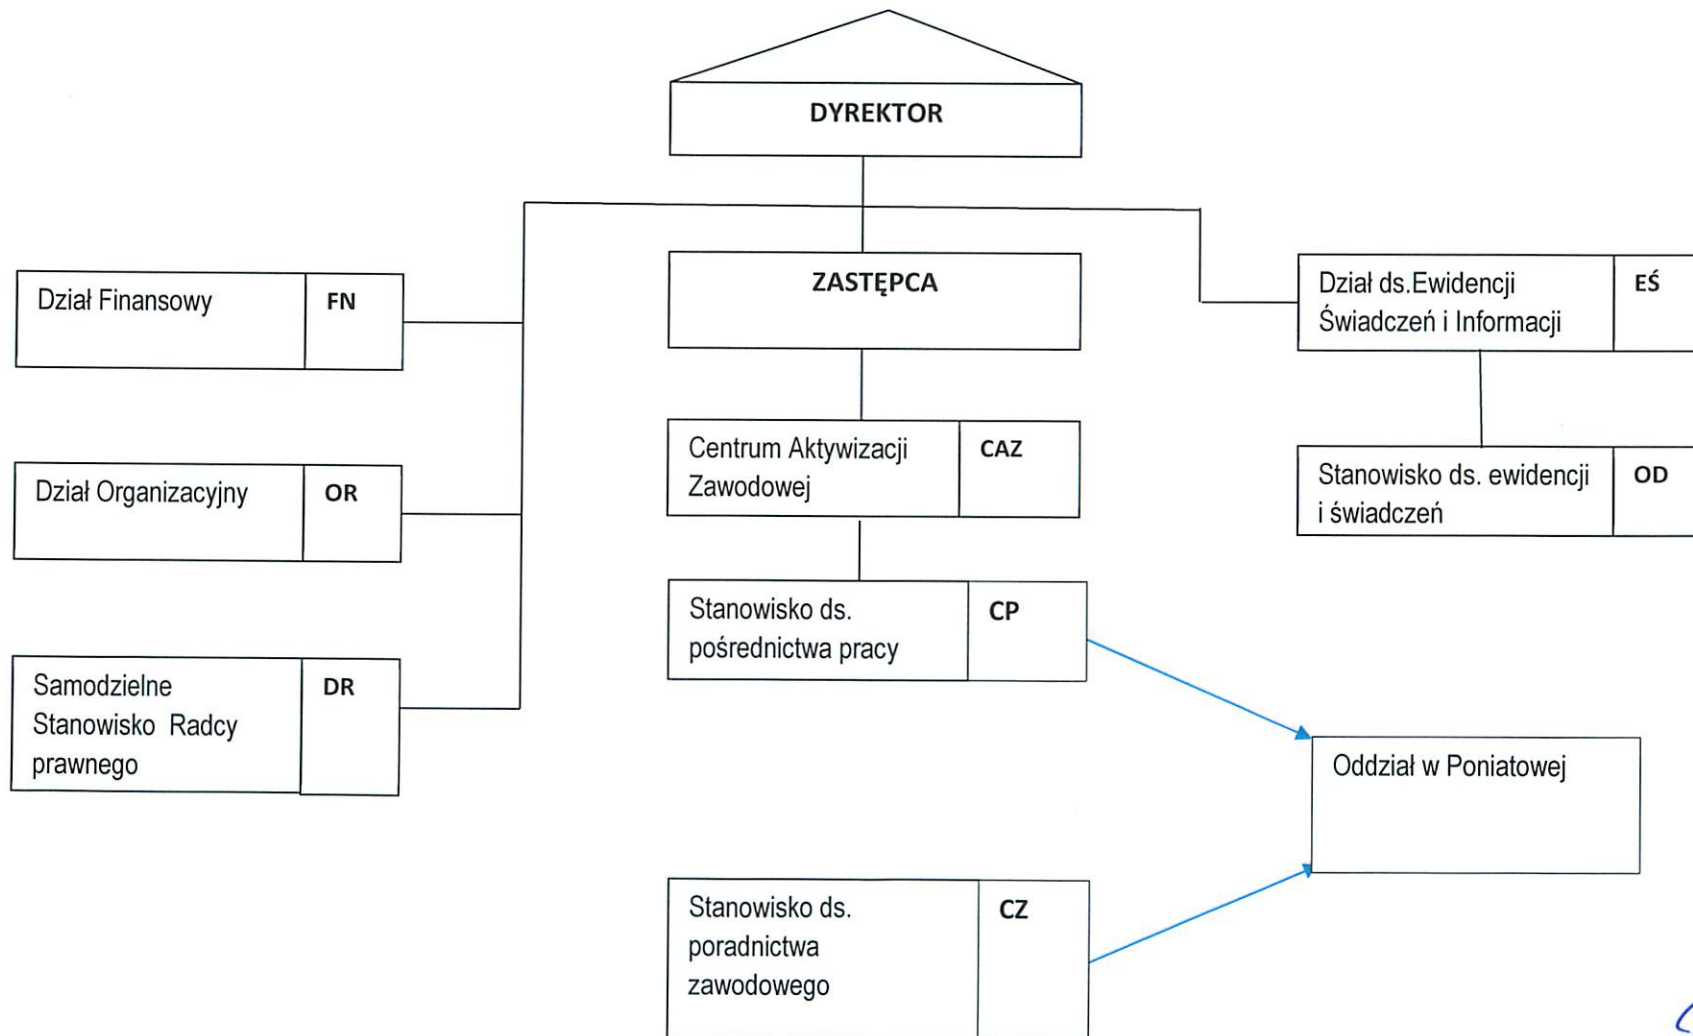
DYREKTOR

ZASTĘPCA

Dział Finansowy | FN

Dział Organizacyjny | OR

Samodzielne Stanowisko Radcy prawnego | DR

Centrum Aktywizacji Zawodowej | CAZ

Stanowisko ds. pośrednictwa pracy | CP

Stanowisko ds. poradnictwa zawodowego | CZ

Dział ds.Ewidencji Świadczeń i Informacji | EŚ

Stanowisko ds. ewidencji i świadczeń | OD

Oddział w Poniatowej